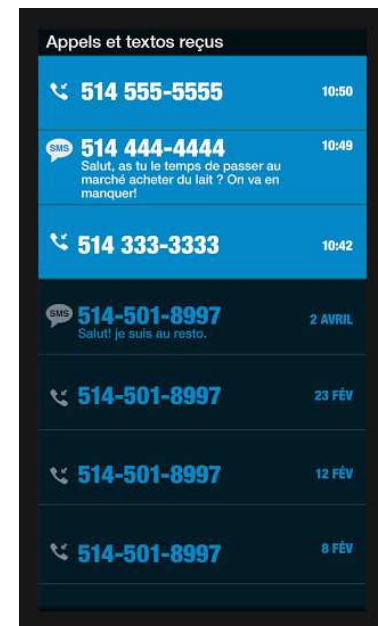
Appels et textos reçus

514 555-5555
10:50

SMS 514 444-4444
10:49
Salut, as tu le temps de passer au marché acheter du lait ? On va en manquer!

514 333-3333
10:42

SMS 514-501-8997
2 AVRIL
Salut! je suis au resto.

514-501-8997
23 FÉV

514-501-8997
12 FÉV

514-501-8997
8 FÉV